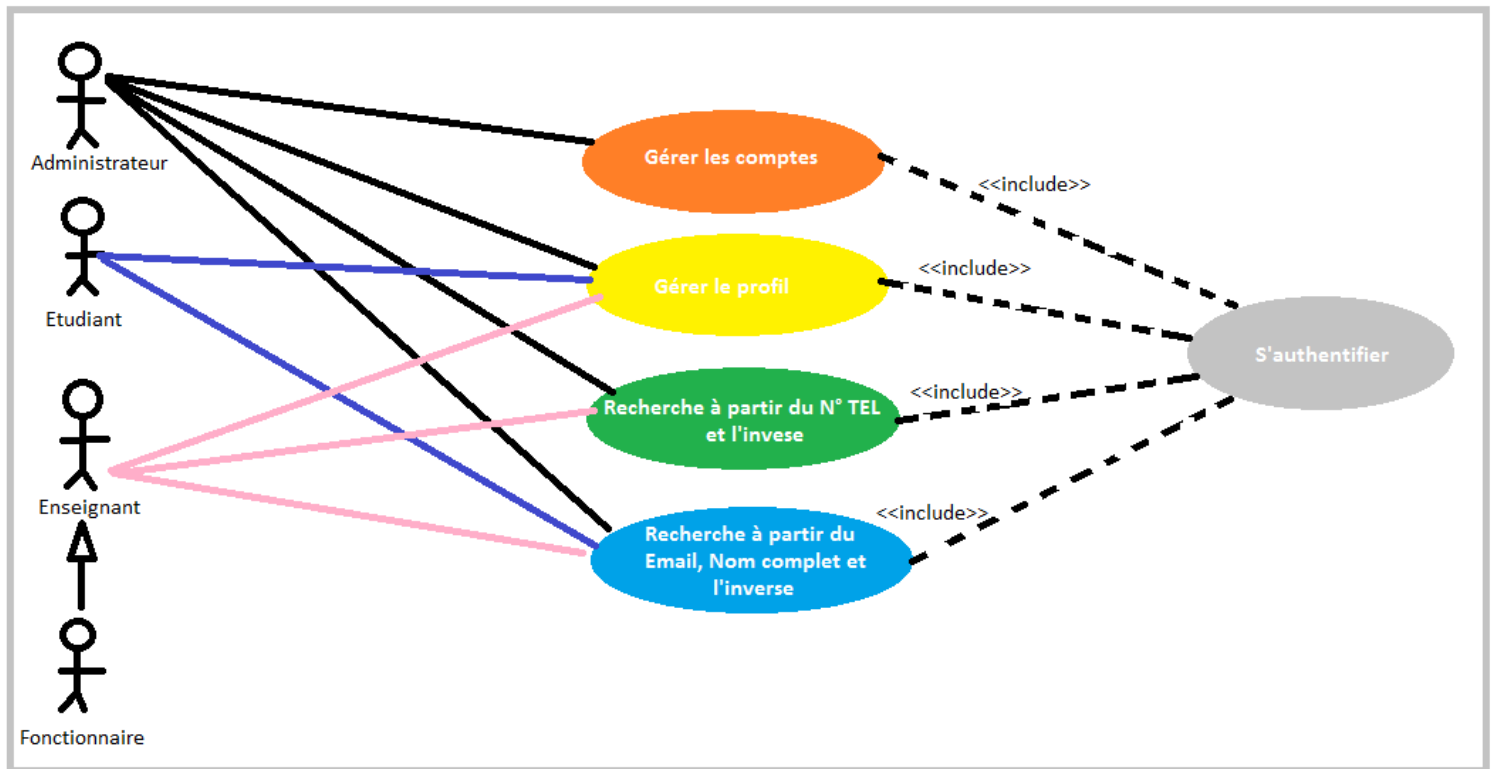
Administrateur

Etudiant

Enseignant

Fonctionnaire

Gérer les comptes

Gérer le profil

Recherche à partir du N° TEL et l'invese

Recherche à partir du Email, Nom complet et l'inverse

<<include>>

<<include>>

<<include>>

<<include>>

S'authentifier